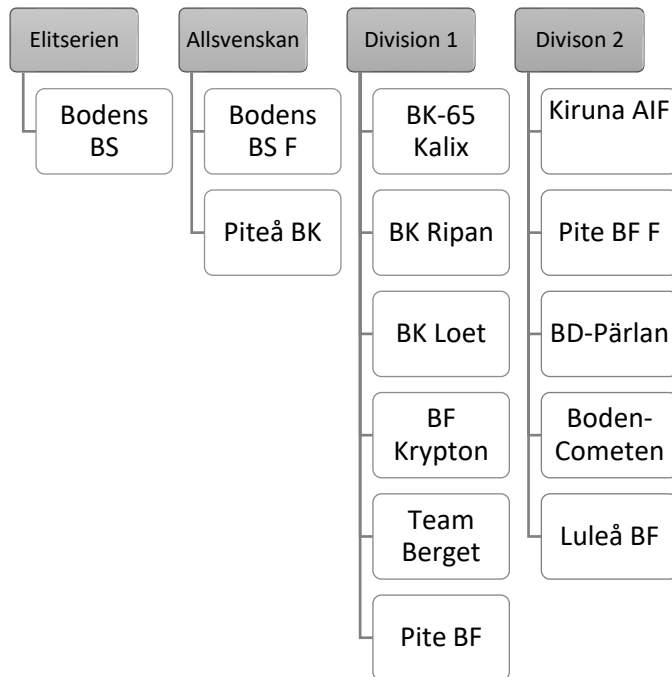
Elitserien

Bodens BS

Allsvenskan

Bodens BS F

Piteå BK

Division 1

BK-65 Kalix

BK Ripan

BK Loet

BF Krypton

Team Berget

Pite BF

Divison 2

Kiruna AIF

Pite BF F

BD-Pärlan

Boden-Cometen

Luleå BF